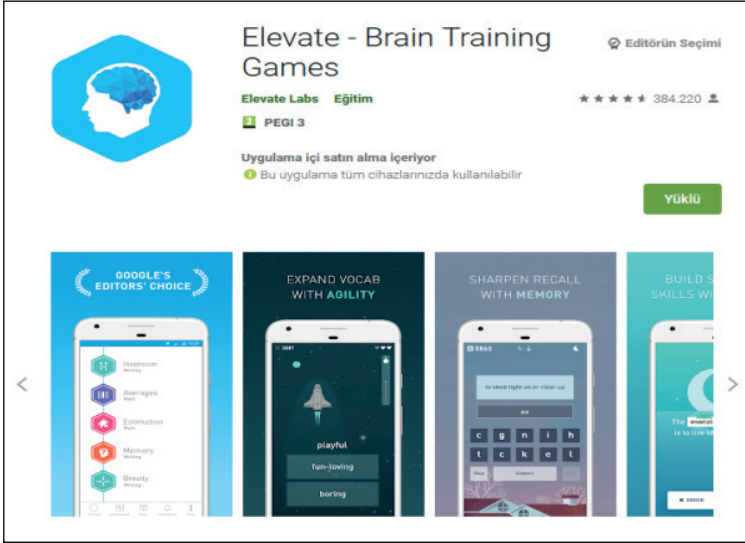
Elevate - Brain Training Games

Editörün Seçimi

Elevate Labs Eğitim

384.220

3 PEGI 3

Uygulama içi satın alma içeriyor

Bu uygulama tüm cihazlarınızda kullanılabilir

Yüklü

GOOGLE'S EDITORS' CHOICE

Inversion
Averages
Estimation
Memory
Brevity

EXPAND VOCAB WITH AGILITY

playful
fun-loving
boring

SHARPEN RECALL WITH MEMORY

to shed light on or clear up

c g n i h
t c k e t

BUILD S SKILLS W

The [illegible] is to live b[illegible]